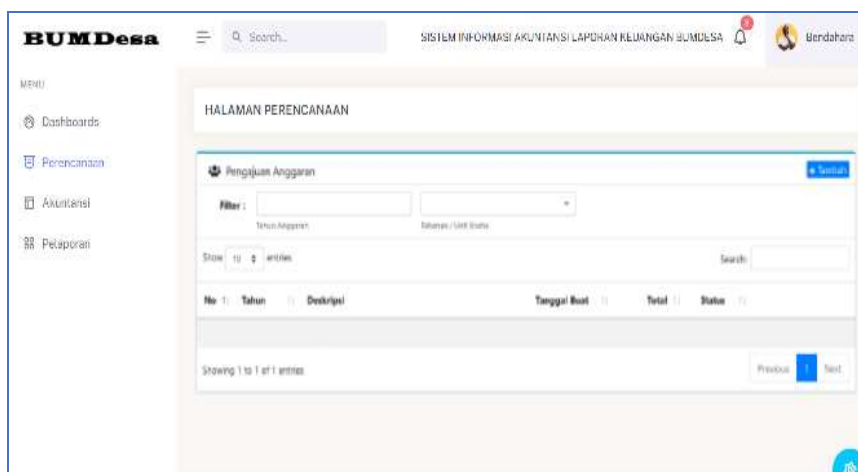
BUMDesa

Search...

SISTEM INFORMASI AKUNTANSI LAPORAN KEUANGAN BUMDESA

Bendahara

MENU

Dashboards

Perencanaan

Akuntansi

Pelaporan

HALAMAN PERENCANAAN

Pengajuan Anggaran

+ Tambah

Filter :

Tahun Anggaran

Rekanan / Unit Usaha

Show 10 entries

Search:

| No | Tahun | Deskripsi | Tanggal Buat | Total | Status |
|---|---|---|---|---|---|
| | | | | | |

Showing 1 to 1 of 1 entries

Previous 1 Next